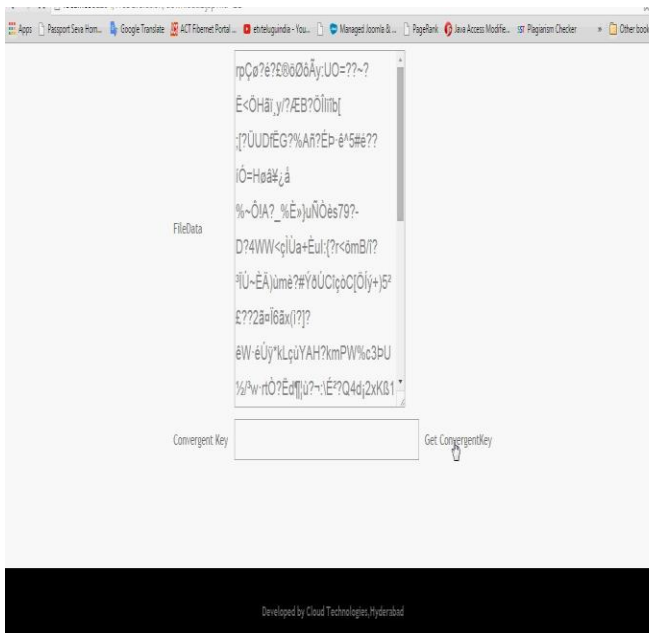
Apps | Passport Seva Hom... | Google Translate | ACT Fibernet Portal ... | etvteluguindia - You... | Managed Joomla &... | PageRank | Java Access Modifie... | Plagiarism Checker | » | Other book

FileData

rpÇø?é?£®öØôÅy:UO=??~?
Ë<ÖHäï¸y/?ÆB?ÔÎlïlb[
;[?ÜUDfËG?%Añ?ÈÞ·ê^5#ë??
ïÓ=Høã¥¿â
%~ÔIA?_%È»)uÑÖès79?-
D?4WW<çÌÜa+Ëul:{?r<ömB/l?
ªÏÜ~ÈÄ)ümè?#ŸðÜCIçóC[Ôÿ+)5²
£??2ã¤Ïðãx(ì?]?
êW·éÜÿ*kLçüYAH?kmPW%c3ÞU
½/³w·rtÖ?Ëd¶|ü?¬:\É²?Q4dj2xKß1

Convergent Key

Get ConvergentKey

Developed by Cloud Technologies,Hyderabad